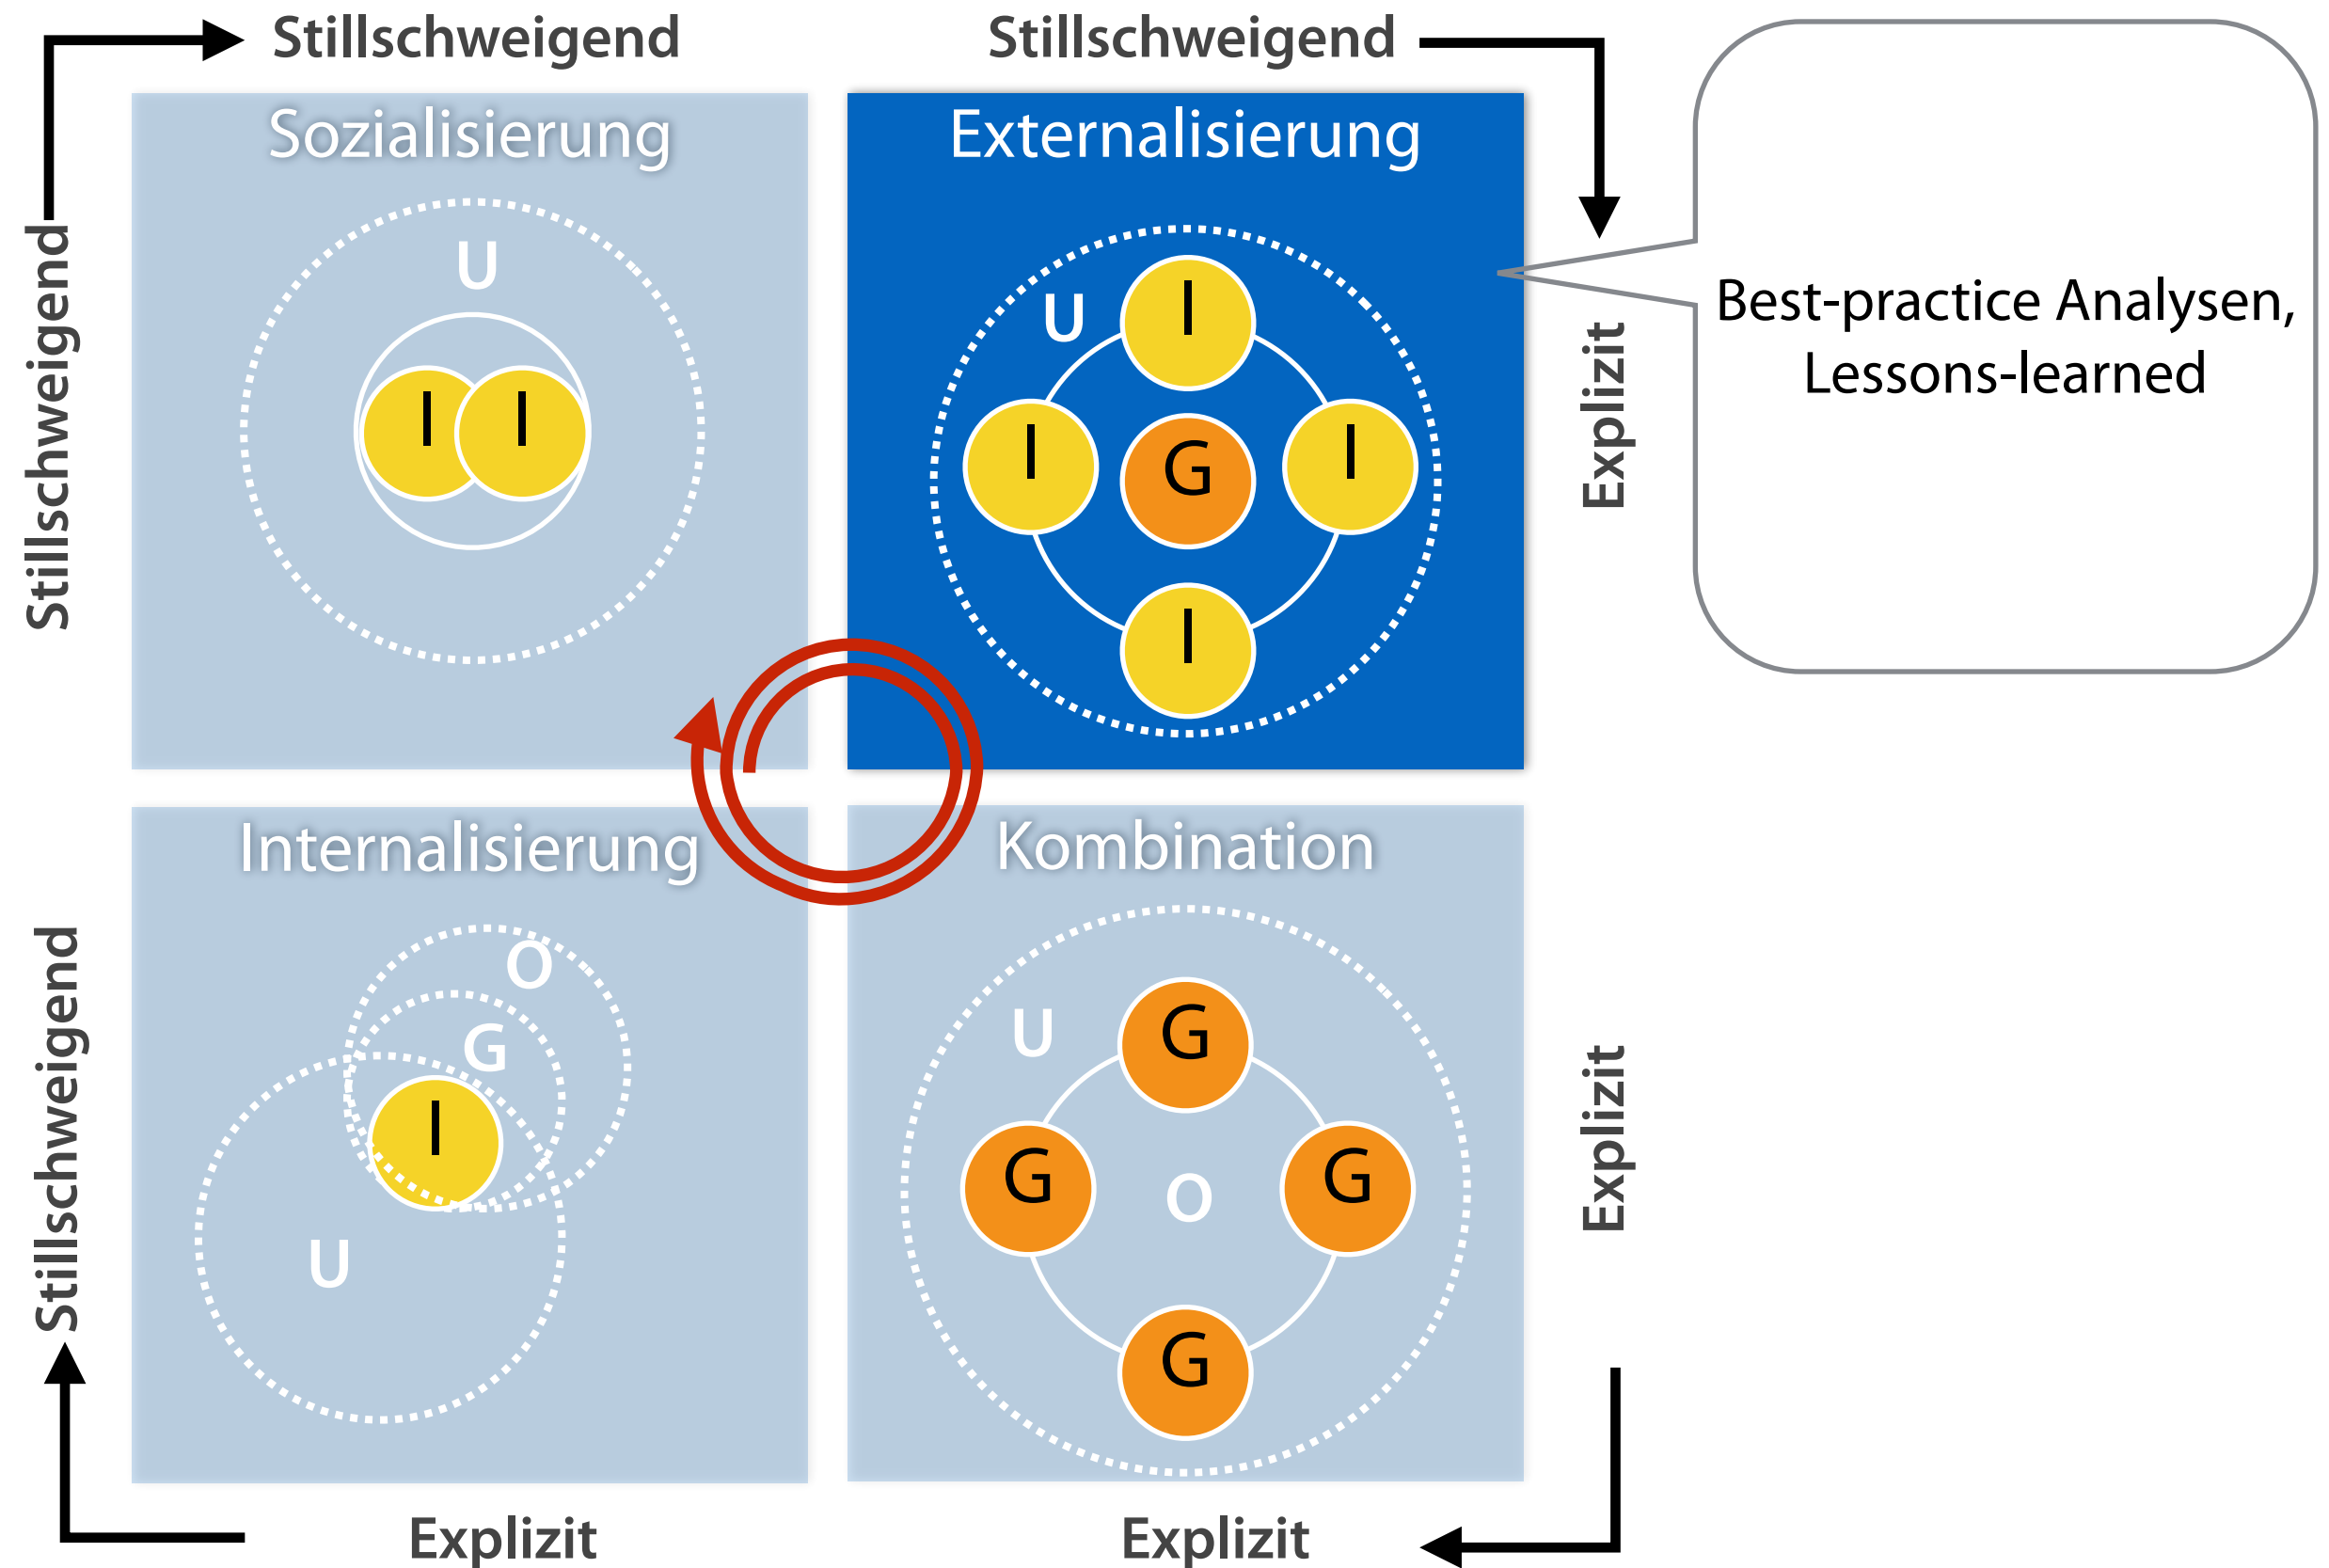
Stillschweigend

Stillschweigend

Stillschweigend

Sozialisierung

U

I I

Externalisierung

U

I

I G I

I

Explizit

Best-practice Analysen, Lessons-learned

Internalisierung

O

G

I

U

Stillschweigend

Kombination

U

G

G O G

G

Explizit

Explizit

Explizit